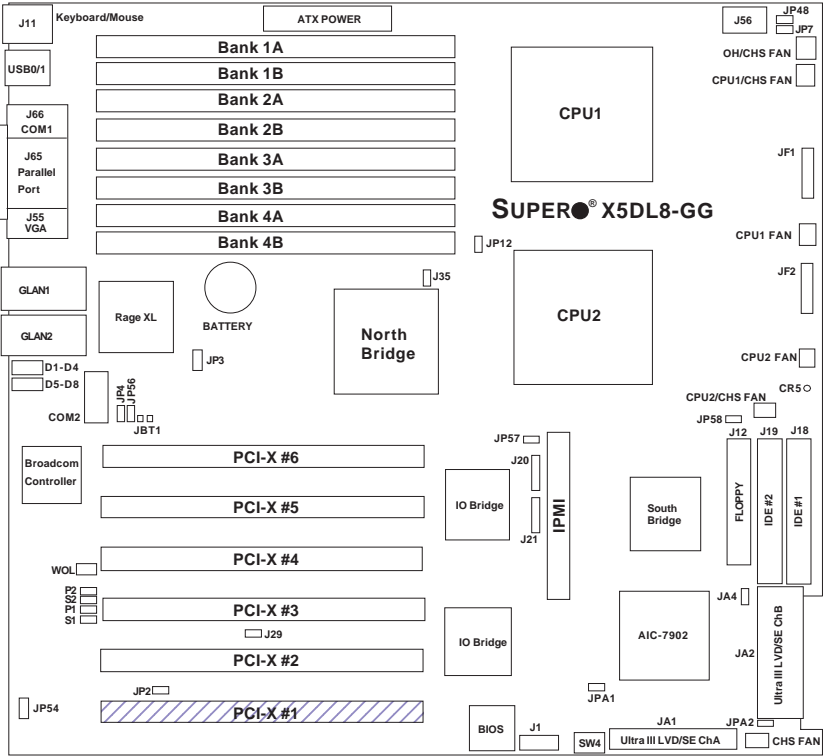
J11 Keyboard/Mouse

ATX POWER

J56 JP48 JP7

OH/CHS FAN

CPU1/CHS FAN

USB0/1

Bank 1A

Bank 1B

Bank 2A

Bank 2B

Bank 3A

Bank 3B

Bank 4A

Bank 4B

J66 COM1

J65 Parallel Port

J55 VGA

CPU1

JF1

SUPER® X5DL8-GG

CPU1 FAN

JP12

JF2

GLAN1

GLAN2

Rage XL

BATTERY

J35

North Bridge

CPU2

CPU2 FAN

D1-D4

D5-D8

JP3

COM2

JP4 JP56

JBT1

CR5

CPU2/CHS FAN

JP58

JP57

J12 J19 J18

Broadcom Controller

PCI-X #6

J20

PCI-X #5

IO Bridge

IPMI

J21

South Bridge

FLOPPY

IDE #2

IDE #1

WOL

PCI-X #4

P2 S2 P1 S1

PCI-X #3

J29

JA4

AIC-7902

IO Bridge

PCI-X #2

JA2

Ultra III LVD/SE ChB

JP2

JPA1

JP54

PCI-X #1

BIOS

J1

SW4

JA1 Ultra III LVD/SE ChA

JPA2

CHS FAN